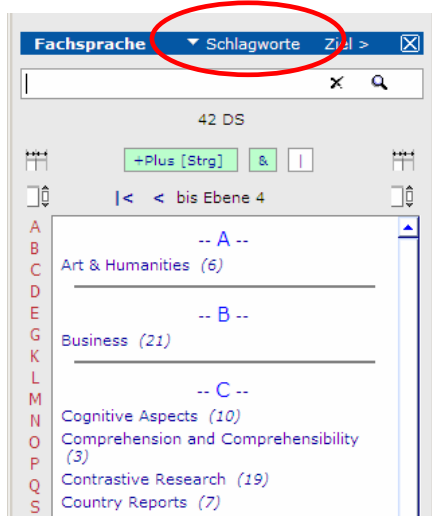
Fachsprache ▼ Schlagworte Ziel > ☒

42 DS

+Plus [Strg] & |

|< < bis Ebene 4

A
B
C
D
E
G
K
L
M
N
O
P
Q
S

-- A --
Art & Humanities (6)

-- B --
Business (21)

-- C --
Cognitive Aspects (10)
Comprehension and Comprehensibility (3)
Contrastive Research (19)
Country Reports (7)